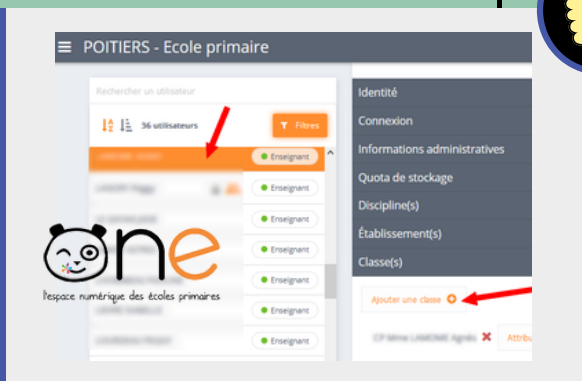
POITIERS - Ecole primaire

Rechercher un utilisateur

36 utilisateurs

Filtres

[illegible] Enseignant

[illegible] Enseignant

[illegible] Enseignant

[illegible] Enseignant

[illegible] Enseignant

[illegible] Enseignant

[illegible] Enseignant

ONE

l'espace numérique des écoles primaires

Identité

Connexion

Informations administratives

Quota de stockage

Discipline(s)

Établissement(s)

Classe(s)

Ajouter une classe

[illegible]

Attribu